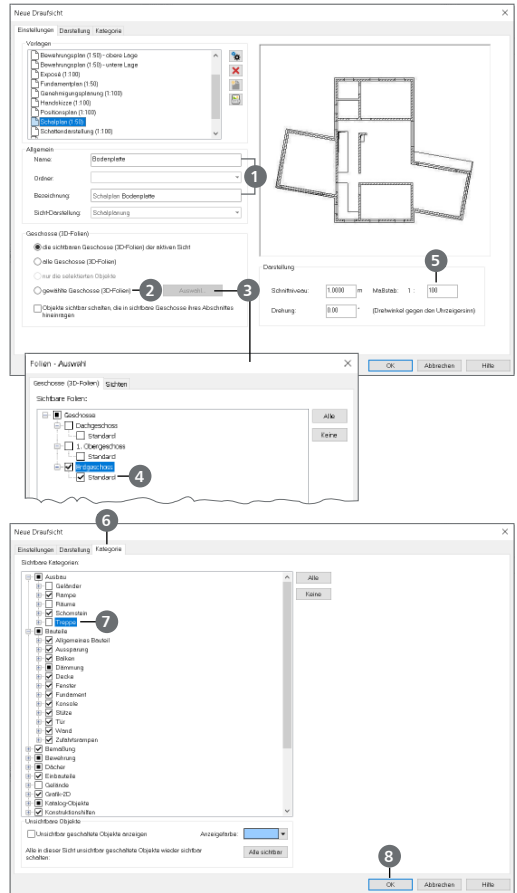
Neue Draufsicht

Einstellungen | Darstellung | Kategorie

Vorlagen
Bewehrungsplan (1:50) - obere Lage
Bewehrungsplan (1:50) - untere Lage
Exposé (1:100)
Fundamentplan (1:50)
Genehmigungsplanung (1:100)
Handskizze (1:100)
Positionsplan (1:100)
Schalplan (1:50)
Schlitzeinzeichnung (1:100)

Allgemein
Name: Bodenplatte
Ordner:
Bezeichnung: Schalplan Bodenplatte
Sicht-Darstellung: Schalplanung

1

Geschosse (3D-Folien)
die sichtbaren Geschosse (3D-Folien) der aktiven Sicht
alle Geschosse (3D-Folien)
nur die selektierten Objekte
gewählte Geschosse (3D-Folien) 2 Auswahl 3
Objekte sichtbar schalten, die in sichtbare Geschosse ihres Abschnittes hineinragen

Darstellung
5
Schnittniveau: 1.0000 m Maßstab: 1 : 100
Drehung: 0.00 ° (Drehwinkel gegen den Uhrzeigersinn)

OK | Abbrechen | Hilfe

Folien - Auswahl
Geschosse (3D-Folien) | Sichten
Sichtbare Folien:
Geschosse
Dachgeschoss
Standard
1. Obergeschoss
Standard
Erdgeschoss
Standard 4
Alle
Keine

Neue Draufsicht
6
Einstellungen | Darstellung | Kategorie
Sichtbare Kategorien:
Ausbau
Geländer
Rampe
Räume
Schornstein
Treppe 7
Bauteile
Allgemeines Bauteil
Aussparung
Balken
Dämmung
Decke
Fenster
Fundament
Konsole
Stütze
Tür
Wand
Zuluftöffnungen
Bemaßung
Bewehrung
Dächer
Einbauteile
Gelände
Grafik-2D
Katalog-Objekte
Konstruktionshilfen
Alle
Keine
Unsichtbare Objekte
Unsichtbar geschaltete Objekte anzeigen Anzeigefarbe:
Alle in dieser Sicht unsichtbar geschaltete Objekte wieder sichtbar schalten: Alle sichtbar
8
OK | Abbrechen | Hilfe